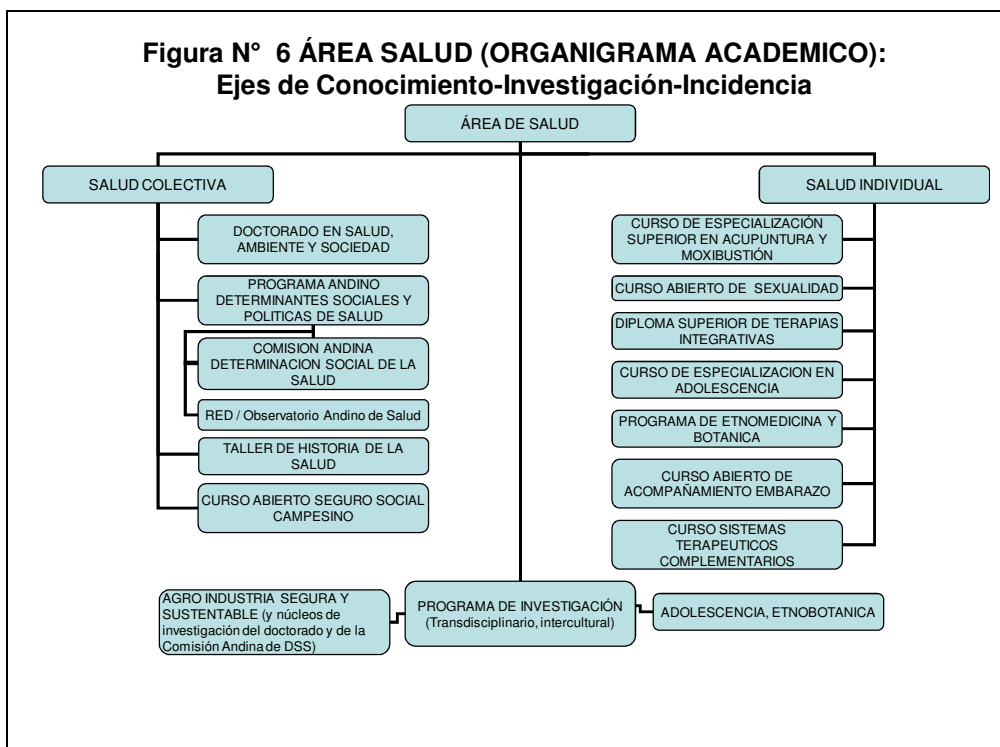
Figura N° 6 ÁREA SALUD (ORGANIGRAMA ACADEMICO): Ejes de Conocimiento-Investigación-Incidencia

ÁREA DE SALUD

SALUD COLECTIVA

DOCTORADO EN SALUD, AMBIENTE Y SOCIEDAD

PROGRAMA ANDINO DETERMINANTES SOCIALES Y POLITICAS DE SALUD

COMISION ANDINA DETERMINACION SOCIAL DE LA SALUD

RED / Observatorio Andino de Salud

TALLER DE HISTORIA DE LA SALUD

CURSO ABIERTO SEGURO SOCIAL CAMPESINO

SALUD INDIVIDUAL

CURSO DE ESPECIALIZACIÓN SUPERIOR EN ACUPUNTURA Y MOXIBUSTIÓN

CURSO ABIERTO DE SEXUALIDAD

DIPLOMA SUPERIOR DE TERAPIAS INTEGRATIVAS

CURSO DE ESPECIALIZACION EN ADOLESCENCIA

PROGRAMA DE ETNOMEDICINA Y BOTANICA

CURSO ABIERTO DE ACOMPAÑAMIENTO EMBARAZO

CURSO SISTEMAS TERAPEUTICOS COMPLEMENTARIOS

AGRO INDUSTRIA SEGURA Y SUSTENTABLE (y núcleos de investigación del doctorado y de la Comisión Andina de DSS)

PROGRAMA DE INVESTIGACIÓN (Transdisciplinario, intercultural)

ADOLESCENCIA, ETNOBOTANICA